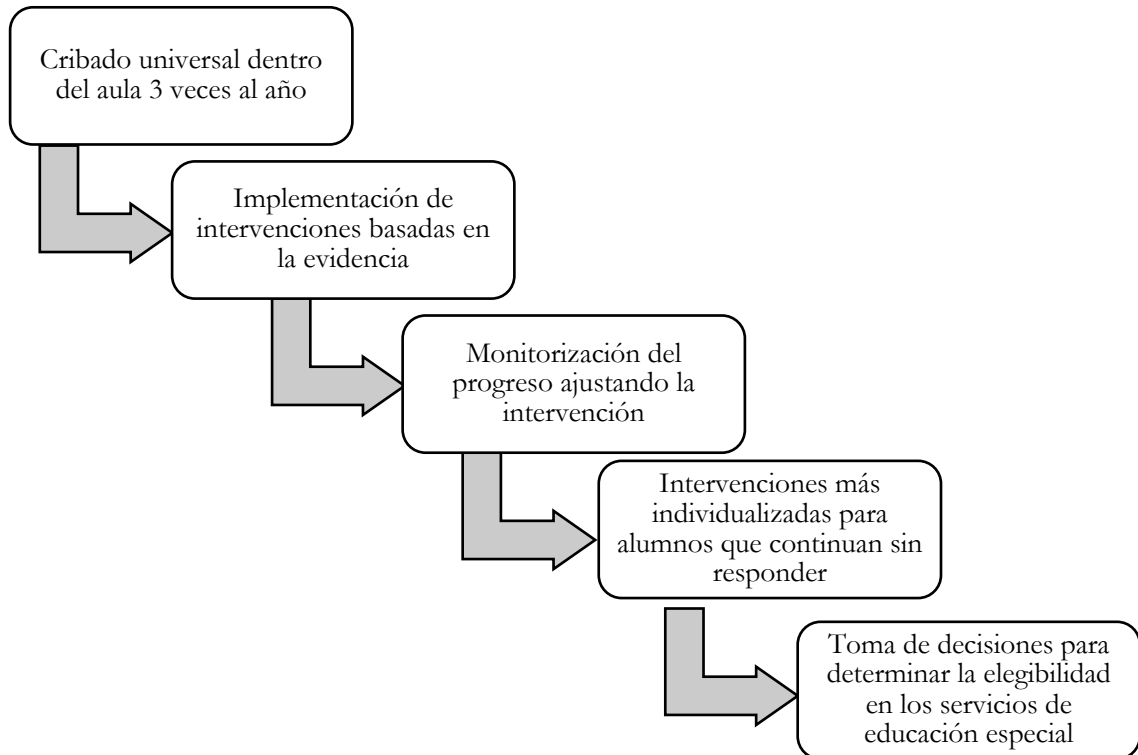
Cribado universal dentro del aula 3 veces al año

Implementación de intervenciones basadas en la evidencia

Monitorización del progreso ajustando la intervención

Intervenciones más individualizadas para alumnos que continuan sin responder

Toma de decisiones para determinar la elegibilidad en los servicios de educación especial